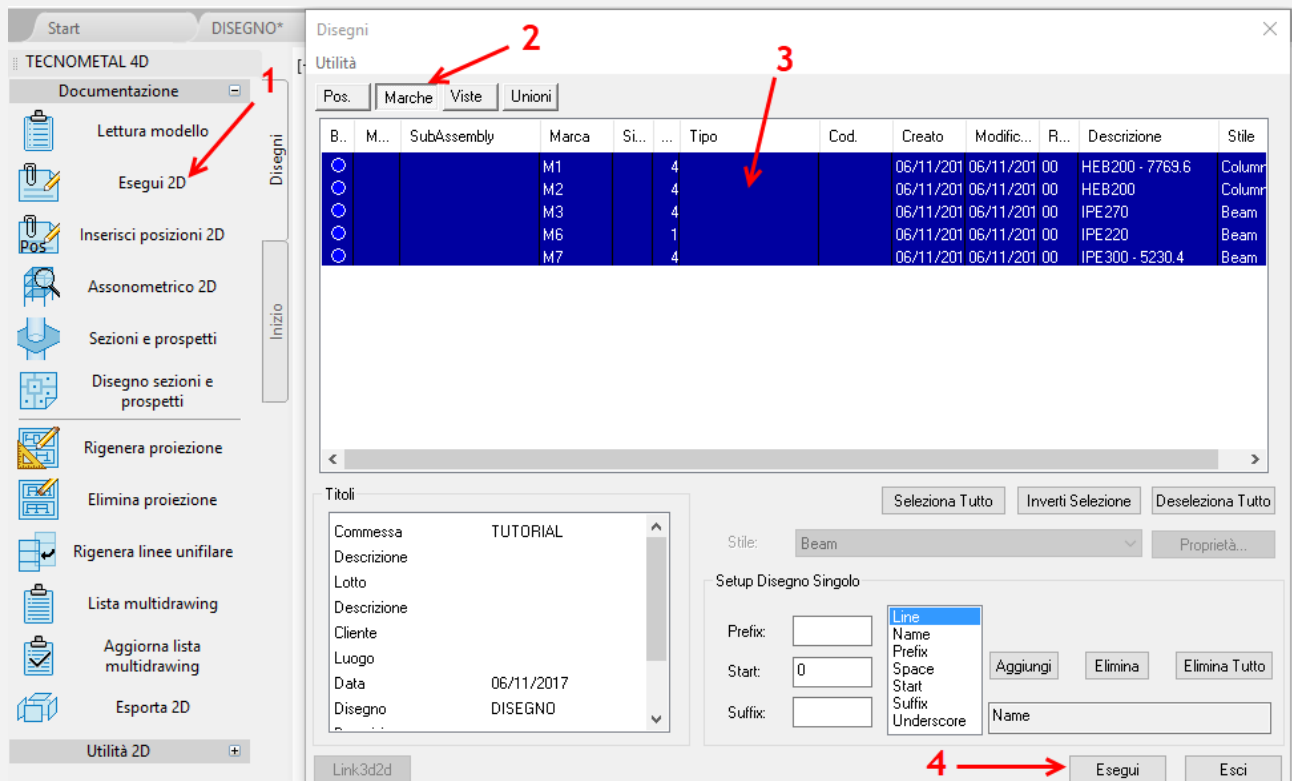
Start
DISEGNO*
TECNOMETAL 4D
Documentazione
Lettura modello
Esegui 2D
Pos
Inserisci posizioni 2D
Assonometrico 2D
Sezioni e prospetti
Disegno sezioni e prospetti
Rigenera proiezione
Elimina proiezione
Rigenera linee unifilare
Lista multidrawing
Aggiorna lista multidrawing
Esporta 2D
Utilità 2D
Disegni
Inizio
1
2
3
4

Disegni
Utilità
Pos.
Marche
Viste
Unioni

| B... | M... | SubAssembly | Marca | Si... | ... | Tipo | Cod. | Creato | Modific... | R... | Descrizione | Stile |
|---|---|---|---|---|---|---|---|---|---|---|---|---|
| | | | M1 | | 4 | | | 06/11/201 | 06/11/201 | 00 | HEB200 - 7769.6 | Columr |
| | | | M2 | | 4 | | | 06/11/201 | 06/11/201 | 00 | HEB200 | Columr |
| | | | M3 | | 4 | | | 06/11/201 | 06/11/201 | 00 | IPE270 | Beam |
| | | | M6 | | 1 | | | 06/11/201 | 06/11/201 | 00 | IPE220 | Beam |
| | | | M7 | | 4 | | | 06/11/201 | 06/11/201 | 00 | IPE300 - 5230.4 | Beam |

Titoli

| | |
|---|---|
| Commessa | TUTORIAL |
| Descrizione | |
| Lotto | |
| Descrizione | |
| Cliente | |
| Luogo | |
| Data | 06/11/2017 |
| Disegno | DISEGNO |

Seleziona Tutto
Inverti Selezione
Deseleziona Tutto
Stile:
Beam
Proprietà...
Setup Disegno Singolo
Prefix:
Start:
0
Suffix:
Line
Name
Prefix
Space
Start
Suffix
Underscore
Aggiungi
Elimina
Elimina Tutto
Name
Link3d2d
Esegui
Esci